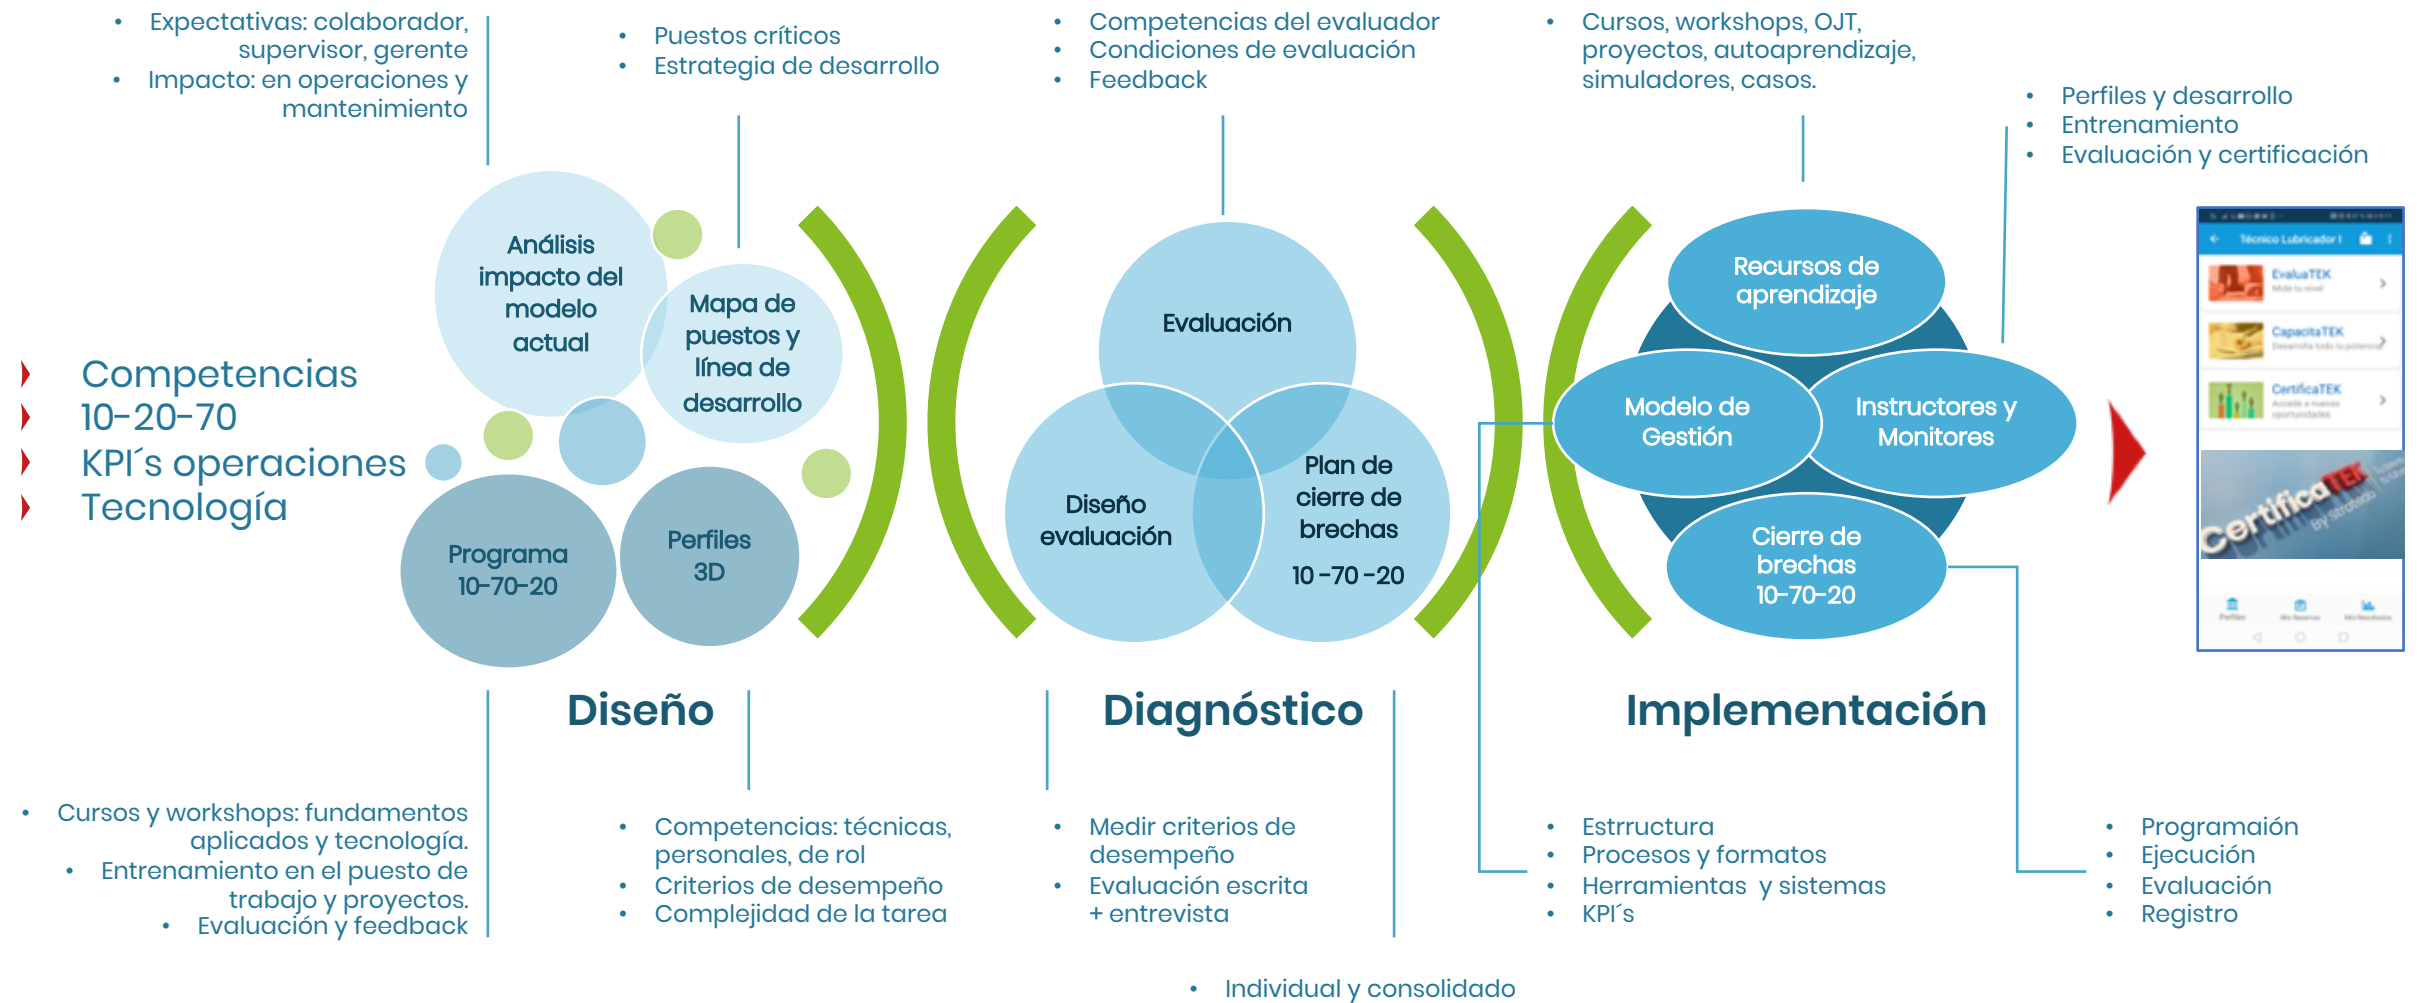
- Expectativas: colaborador, supervisor, gerente
- Impacto: en operaciones y mantenimiento

- Puestos críticos
- Estrategia de desarrollo

- Competencias del evaluador
- Condiciones de evaluación
- Feedback

- Cursos, workshops, OJT, proyectos, autoaprendizaje, simuladores, casos.

- Perfiles y desarrollo
- Entrenamiento
- Evaluación y certificación

Competencias
10-20-70
KPI´s operaciones
Tecnología

Análisis impacto del modelo actual

Mapa de puestos y línea de desarrollo

Programa 10-70-20

Perfiles 3D

Evaluación

Diseño evaluación

Plan de cierre de brechas

10 -70 -20

Recursos de aprendizaje

Modelo de Gestión

Instructores y Monitores

Cierre de brechas 10-70-20

Técnico Lubricador I
EvaluaTEK
CapacitaTEK
CertificaTEK
CertificaTEK

Diseño

Diagnóstico

Implementación

- Cursos y workshops: fundamentos aplicados y tecnología.
- Entrenamiento en el puesto de trabajo y proyectos.
- Evaluación y feedback

- Competencias: técnicas, personales, de rol
- Criterios de desempeño
- Complejidad de la tarea

- Medir criterios de desempeño
- Evaluación escrita + entrevista

- Estrructura
- Procesos y formatos
- Herramientas y sistemas
- KPI´s

- Programaión
- Ejecución
- Evaluación
- Registro

- Individual y consolidado